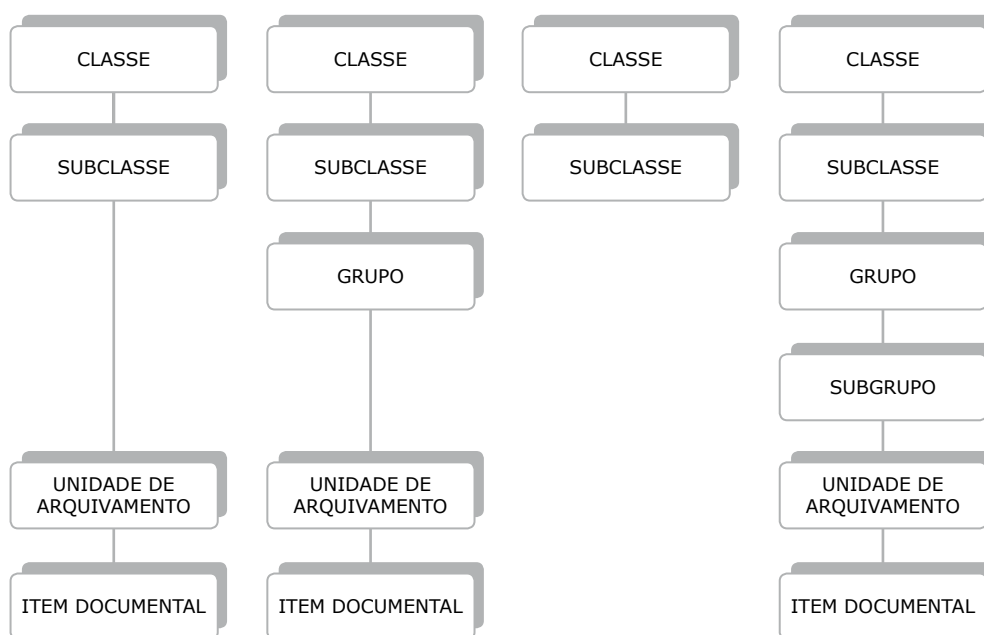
CLASSE

SUBCLASSE

UNIDADE DE ARQUIVAMENTO

ITEM DOCUMENTAL

CLASSE

SUBCLASSE

GRUPO

UNIDADE DE ARQUIVAMENTO

ITEM DOCUMENTAL

CLASSE

SUBCLASSE

CLASSE

SUBCLASSE

GRUPO

SUBGRUPO

UNIDADE DE ARQUIVAMENTO

ITEM DOCUMENTAL